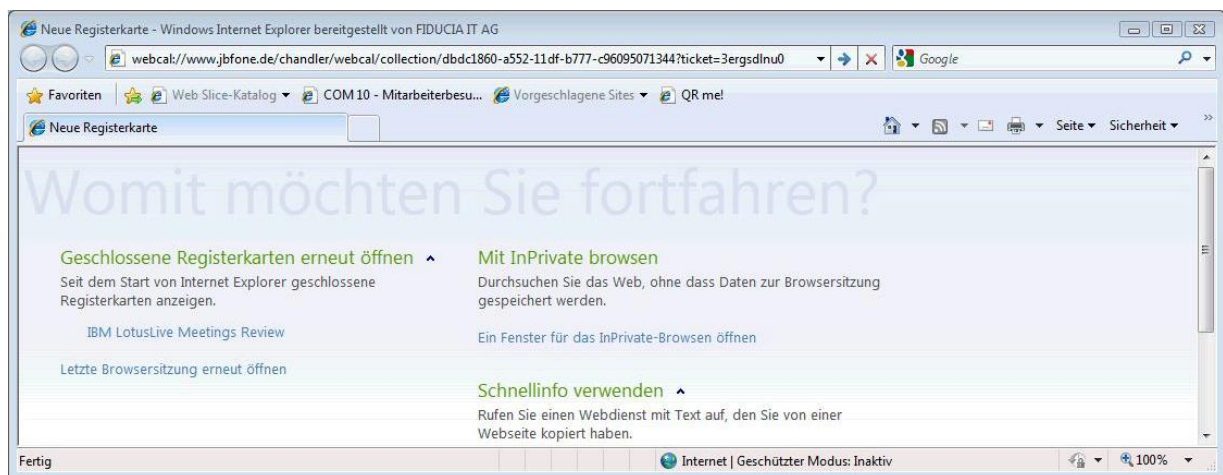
Neue Registerkarte - Windows Internet Explorer bereitgestellt von FIDUCIA IT AG

webcal://www.jbfone.de/chandler/webcal/collection/dbdc1860-a552-11df-b777-c96095071344?ticket=3ergsdlnu0

Google

Favoriten | Web Slice-Katalog ▾ COM 10 - Mitarbeiterbesu... Vorgeschlagene Sites ▾ QR me!

Neue Registerkarte

Seite ▾ Sicherheit ▾

Womit möchten Sie fortfahren?

Geschlossene Registerkarten erneut öffnen

Seit dem Start von Internet Explorer geschlossene Registerkarten anzeigen.

IBM LotusLive Meetings Review

Letzte Browsersitzung erneut öffnen

Mit InPrivate browsen

Durchsuchen Sie das Web, ohne dass Daten zur Browsersitzung gespeichert werden.

Ein Fenster für das InPrivate-Browsen öffnen

Schnellinfo verwenden

Rufen Sie einen Webdienst mit Text auf, den Sie von einer Webseite kopiert haben.

Fertig

Internet | Geschützter Modus: Inaktiv

100%